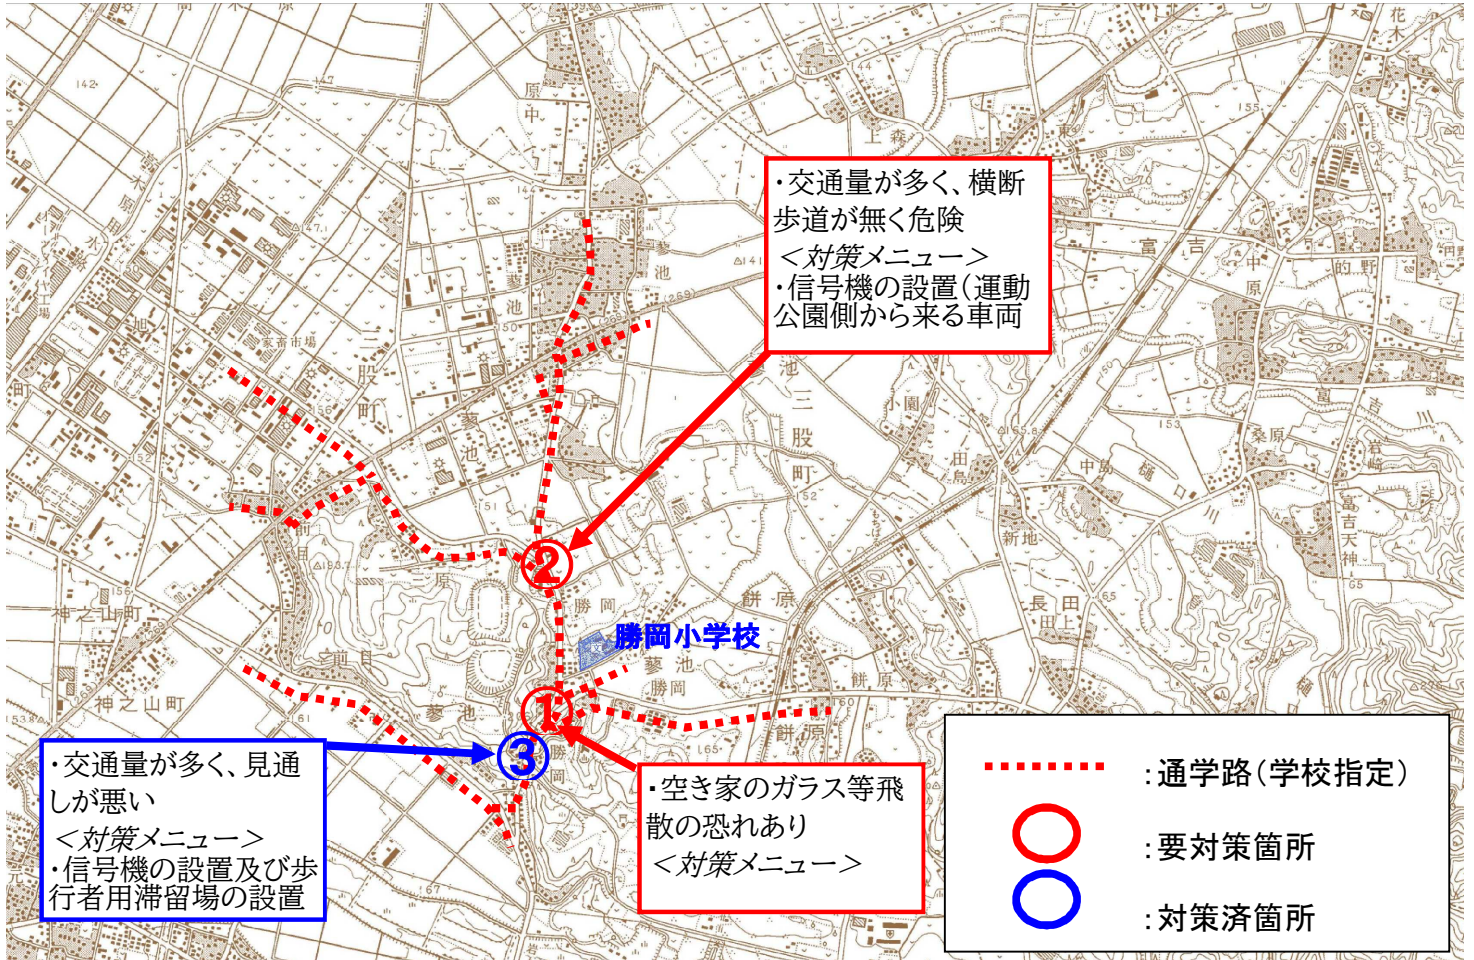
・交通量が多く、横断歩道が無く危険
＜対策メニュー＞
・信号機の設置（運動公園側から来る車両

②

勝岡小学校

①

③

・交通量が多く、見通しが悪い
＜対策メニュー＞
・信号機の設置及び歩行者用滞留場の設置

・空き家のガラス等飛散の恐れあり
＜対策メニュー＞

：通学路（学校指定）
：要対策箇所
：対策済箇所